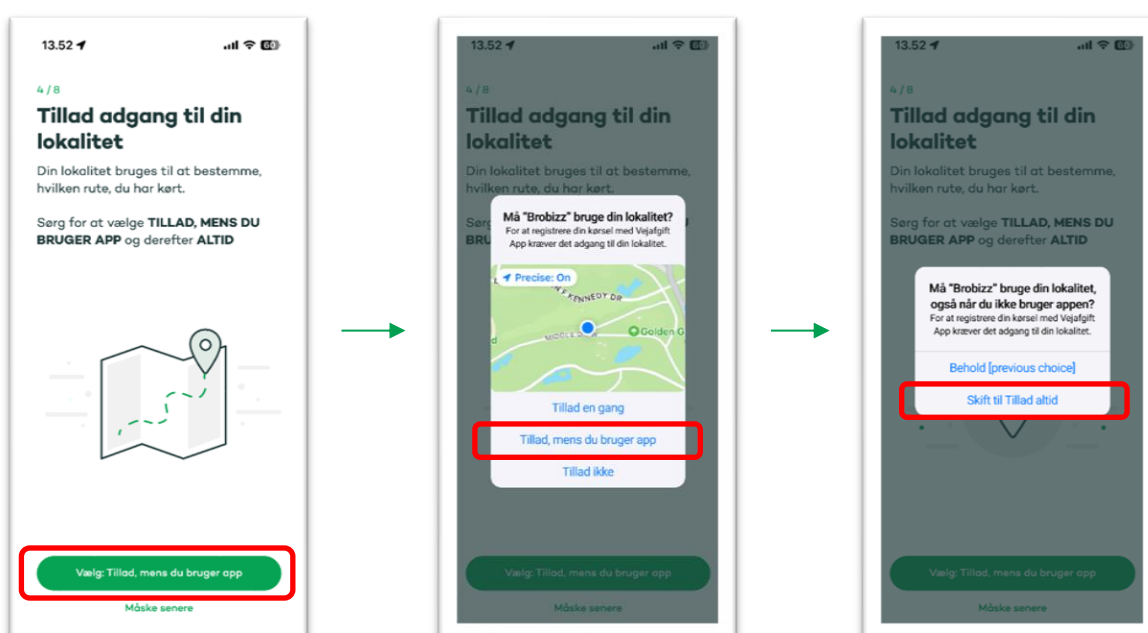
13.52

4 / 8

Tillad adgang til din lokalitet

Din lokalitet bruges til at bestemme, hvilken rute, du har kørt.

Sørg for at vælge **TILLAD, MENS DU BRUGER APP** og derefter **ALTID**

Vælg: Tillad, mens du bruger app

Måske senere

13.52

4 / 8

Tillad adgang til din lokalitet

Din lokalitet bruges til at bestemme, hvilken rute, du har kørt.

Sørg for at vælge **TILLAD, MENS DU BRUGER APP** og derefter **ALTID**

Må "Brobizz" bruge din lokalitet?

For at registrere din kørsel med Vejafgift App kræver det adgang til din lokalitet.

Precise: On

KENNEDY DR

MIDDLE DR

Golden G

Tillad en gang

Tillad, mens du bruger app

Tillad ikke

Vælg: Tillad, mens du bruger app

Måske senere

13.52

4 / 8

Tillad adgang til din lokalitet

Din lokalitet bruges til at bestemme, hvilken rute, du har kørt.

Sørg for at vælge **TILLAD, MENS DU BRUGER APP** og derefter **ALTID**

Må "Brobizz" bruge din lokalitet, også når du ikke bruger appen?

For at registrere din kørsel med Vejafgift App kræver det adgang til din lokalitet.

Behold [previous choice]

Skift til Tillad altid

Vælg: Tillad, mens du bruger app

Måske senere